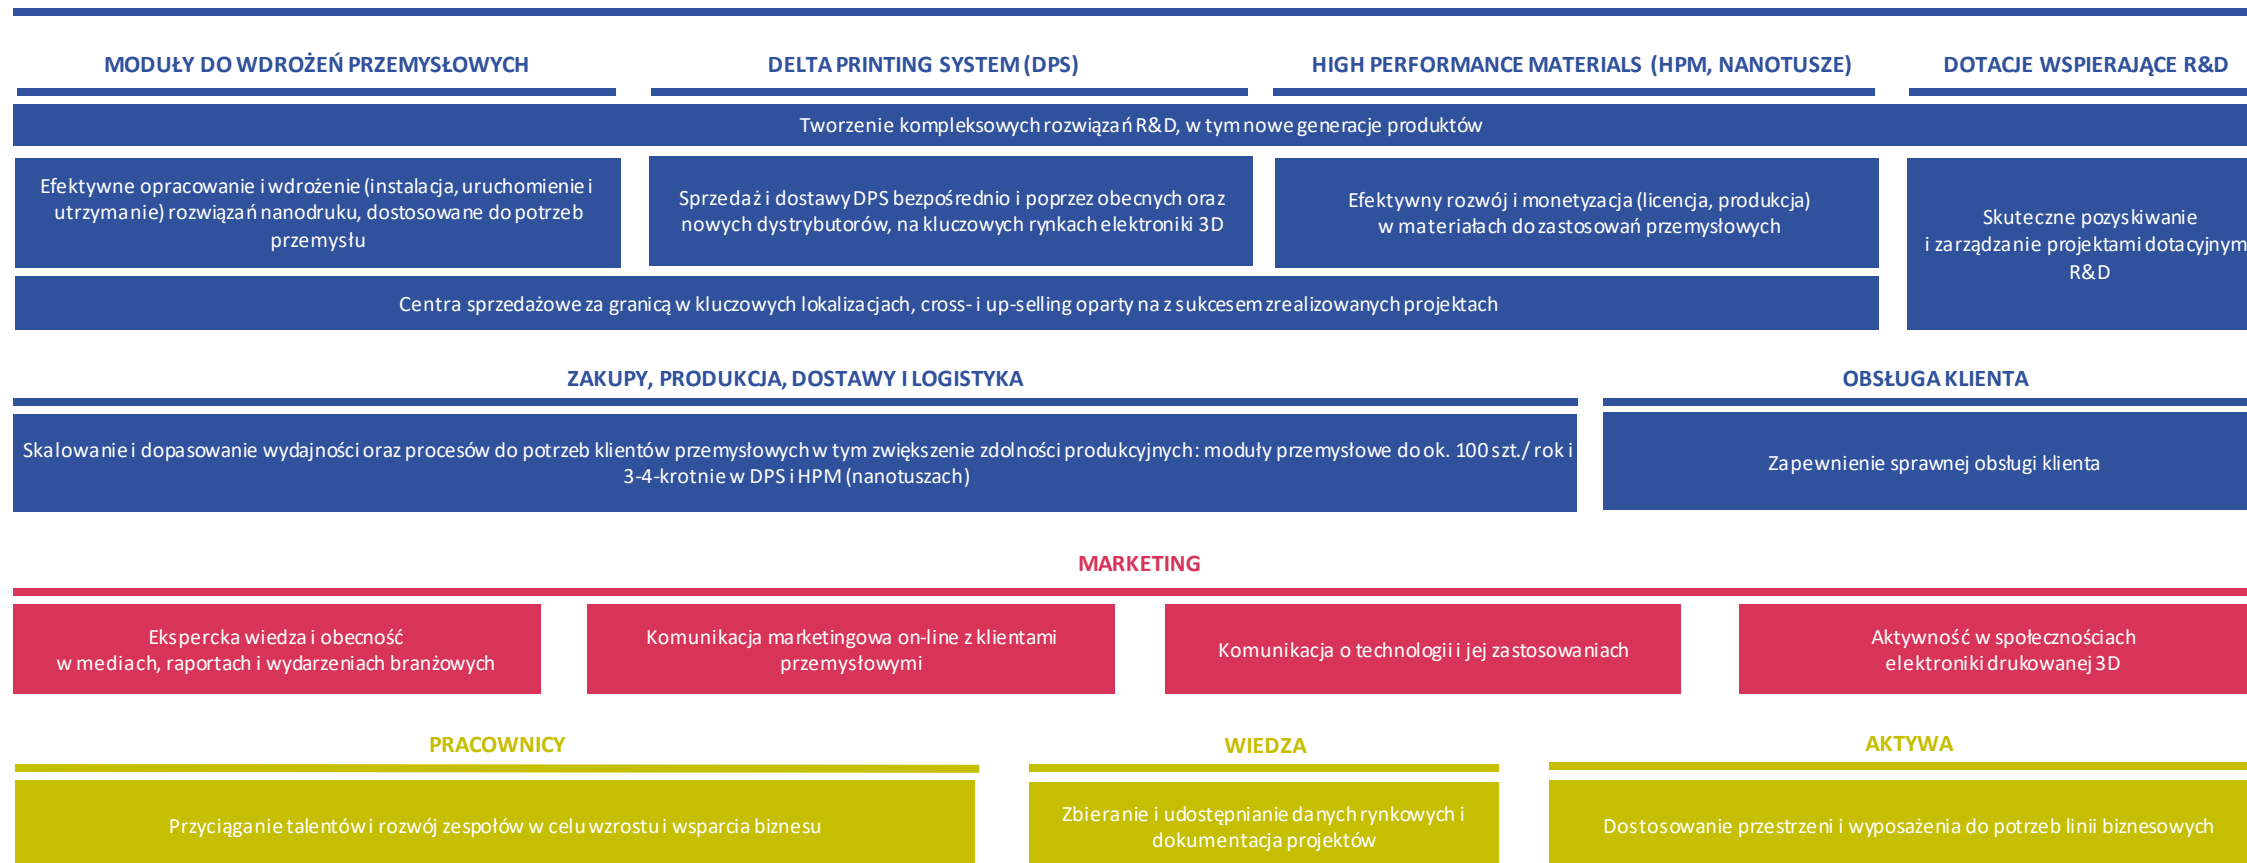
MODUŁY DO WDROŻEŃ PRZEMYSŁOWYCH

DELTA PRINTING SYSTEM (DPS)

HIGH PERFORMANCE MATERIALS (HPM, NANOTUSZE)

DOTACJE WSPIERAJĄCE R&D

Tworzenie kompleksowych rozwiązań R&D, w tym nowe generacje produktów

Efektywne opracowanie i wdrożenie (instalacja, uruchomienie i utrzymanie) rozwiązań nanodruku, dostosowane do potrzeb przemysłu

Sprzedaż i dostawy DPS bezpośrednio i poprzez obecnych oraz nowych dystrybutorów, na kluczowych rynkach elektroniki 3D

Efektywny rozwój i monetyzacja (licencja, produkcja) w materiałach do zastosowań przemysłowych

Skuteczne pozyskiwanie i zarządzanie projektami dotacyjnym R&D

Centra sprzedażowe za granicą w kluczowych lokalizacjach, cross- i up-selling oparty na z sukcesem zrealizowanych projektach

ZAKUPY, PRODUKCJA, DOSTAWY I LOGISTYKA

OBSŁUGA KLIENTA

Skalowanie i dopasowanie wydajności oraz procesów do potrzeb klientów przemysłowych w tym zwiększenie zdolności produkcyjnych: moduły przemysłowe do ok. 100 szt./ rok i 3-4-krotnie w DPS i HPM (nanotuszach)

Zapewnienie sprawnej obsługi klienta

MARKETING

Ekspercka wiedza i obecność w mediach, raportach i wydarzeniach branżowych

Komunikacja marketingowa on-line z klientami przemysłowymi

Komunikacja o technologii i jej zastosowaniach

Aktywność w społecznościach elektroniki drukowanej 3D

PRACOWNICY

WIEDZA

AKTYWA

Przyciąganie talentów i rozwój zespołów w celu wzrostu i wsparcia biznesu

Zbieranie i udostępnianie danych rynkowych i dokumentacja projektów

Dostosowanie przestrzeni i wyposażenia do potrzeb linii biznesowych